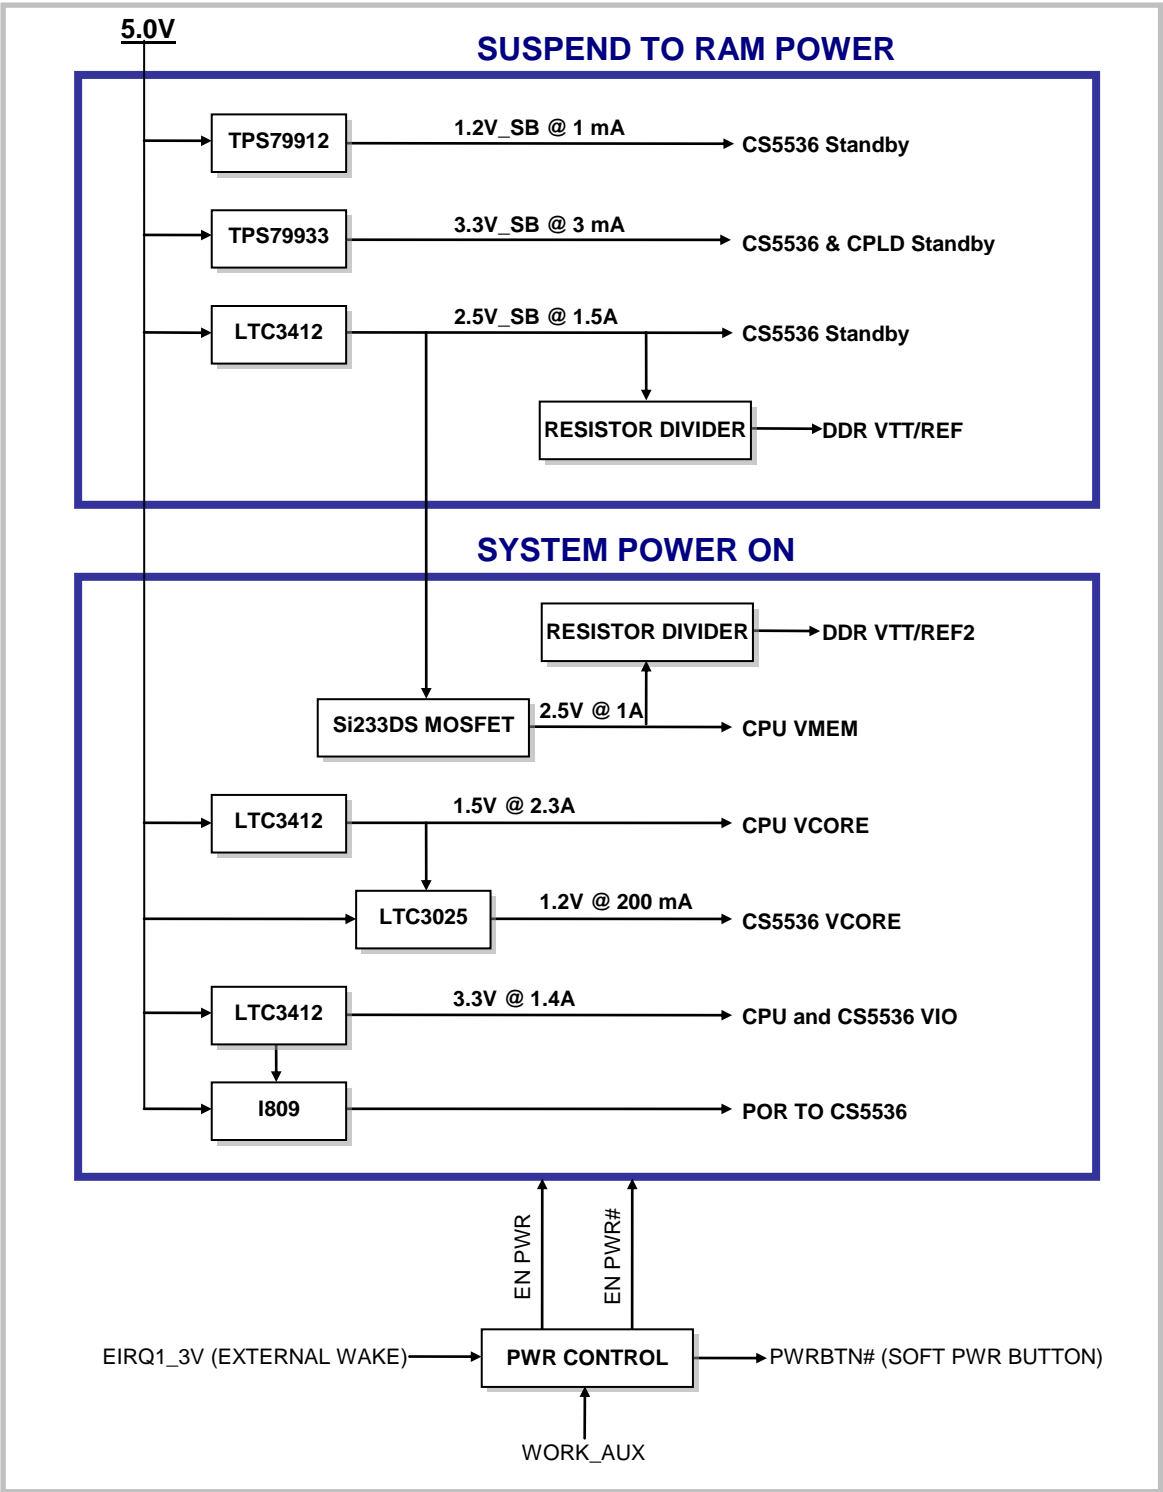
5.0V

SUSPEND TO RAM POWER

TPS79912
1.2V_SB @ 1 mA
CS5536 Standby

TPS79933
3.3V_SB @ 3 mA
CS5536 & CPLD Standby

LTC3412
2.5V_SB @ 1.5A
CS5536 Standby

RESISTOR DIVIDER
DDR VTT/REF

SYSTEM POWER ON

RESISTOR DIVIDER
DDR VTT/REF2

Si233DS MOSFET
2.5V @ 1A
CPU VMEM

LTC3412
1.5V @ 2.3A
CPU VCORE

LTC3025
1.2V @ 200 mA
CS5536 VCORE

LTC3412
3.3V @ 1.4A
CPU and CS5536 VIO

I809
POR TO CS5536

EN PWR
EN PWR#

EIRQ1_3V (EXTERNAL WAKE)
PWR CONTROL
PWRBTN# (SOFT PWR BUTTON)
WORK_AUX